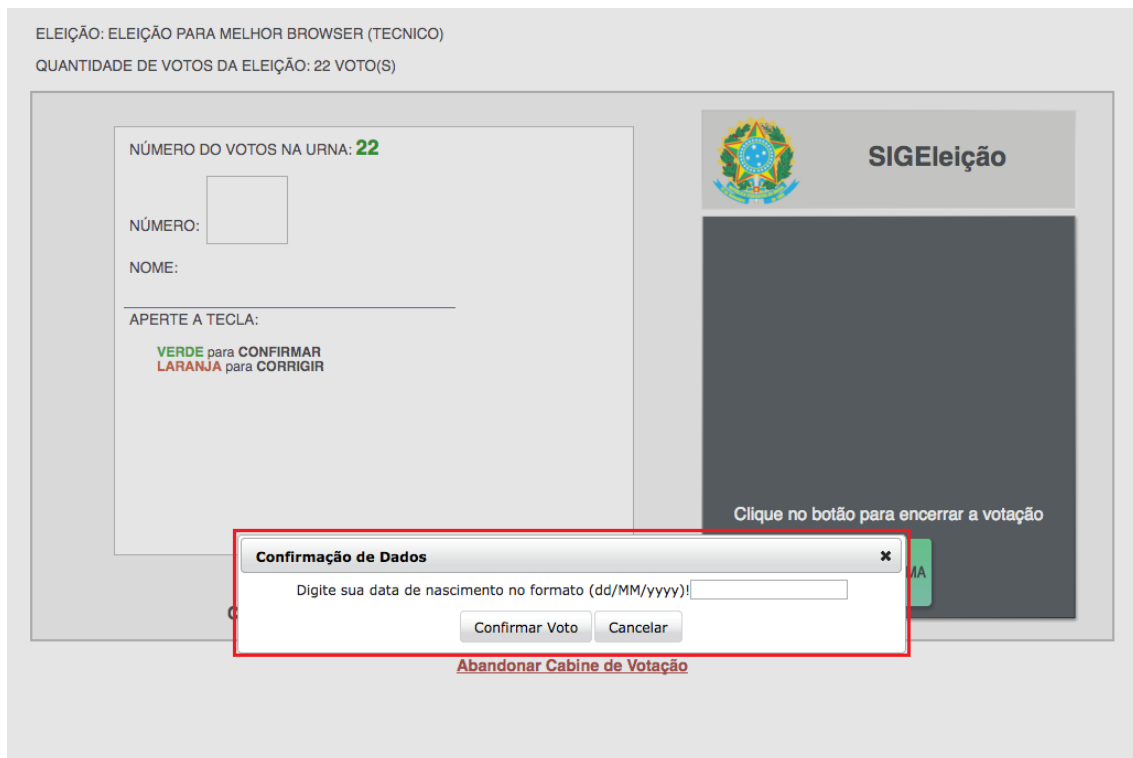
ELEIÇÃO: ELEIÇÃO PARA MELHOR BROWSER (TECNICO)

QUANTIDADE DE VOTOS DA ELEIÇÃO: 22 VOTO(S)

NÚMERO DO VOTOS NA URNA: 22

NÚMERO:

NOME:

APERTE A TECLA:

VERDE para CONFIRMAR
LARANJA para CORRIGIR

SIGEleição

Clique no botão para encerrar a votação

Confirmação de Dados ✖

Digite sua data de nascimento no formato (dd/MM/yyyy)!

Confirmar Voto Cancelar

Abandonar Cabine de Votação